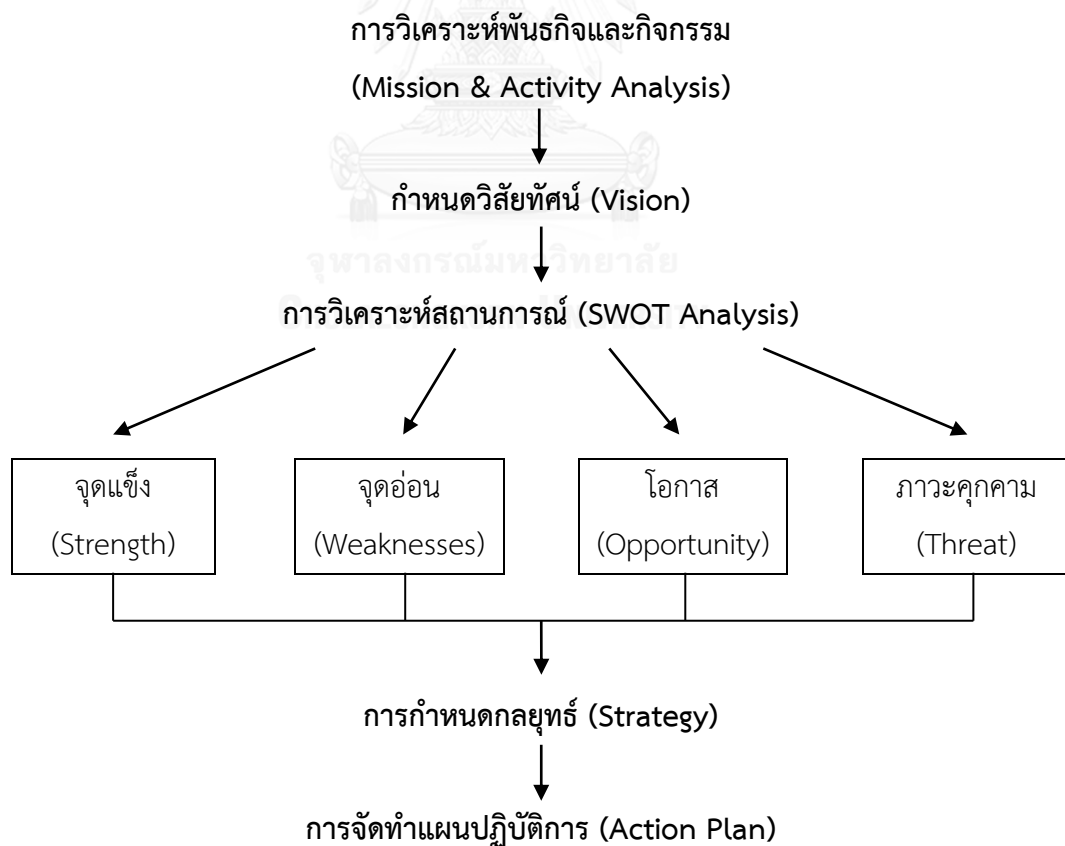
การวิเคราะห์พันธกิจและกิจกรรม
(Mission & Activity Analysis)

กำหนดวิสัยทัศน์ (Vision)

จุฬาลงกรณ์มหาวิทยาลัย

การวิเคราะห์สถานการณ์ (SWOT Analysis)

จุดแข็ง
(Strength)

จุดอ่อน
(Weaknesses)

โอกาส
(Opportunity)

ภาวะคุกคาม
(Threat)

การกำหนดกลยุทธ์ (Strategy)

การจัดทำแผนปฏิบัติการ (Action Plan)